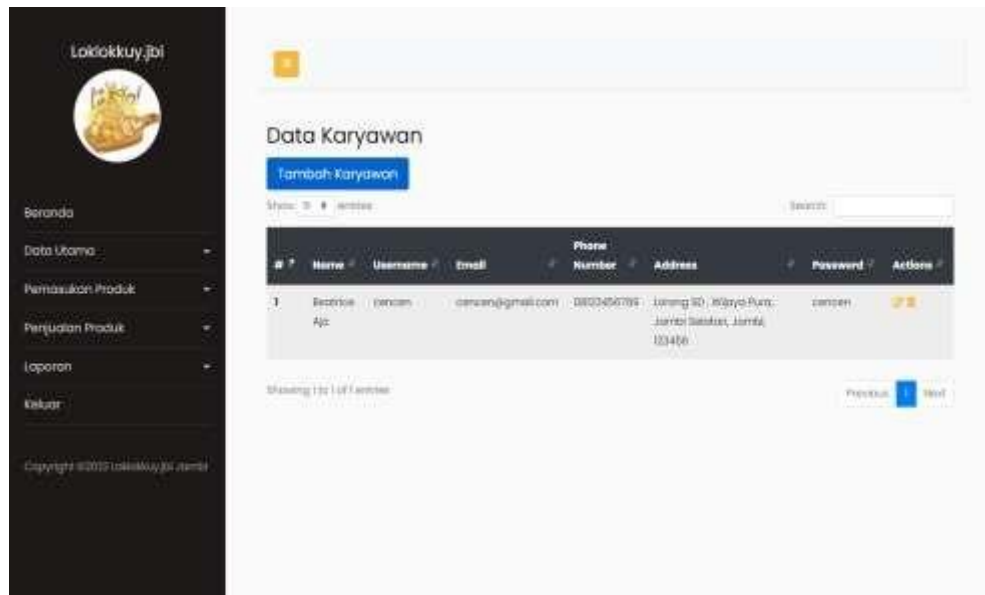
Loklokkuy.jbi

Beranda
Data Utama
Pemasukan Produk
Penjualan Produk
Laporan
Keluar

Copyright ©2023 Loklokkuy.jbi Jambi

Data Karyawan

Tambah Karyawan

Show 5 entries

Search:

| # | Name | Username | Email | Phone Number | Address | Password | Actions |
|---|---|---|---|---|---|---|---|
| 1 | Beatrice Aja | cencen | cencen@gmail.com | 08123456789 | Lorong SD , Wijaya Pura, Jambi Selatan, Jambi, 123456 | cencen | |

Showing 1 to 1 of 1 entries

Previous 1 Next